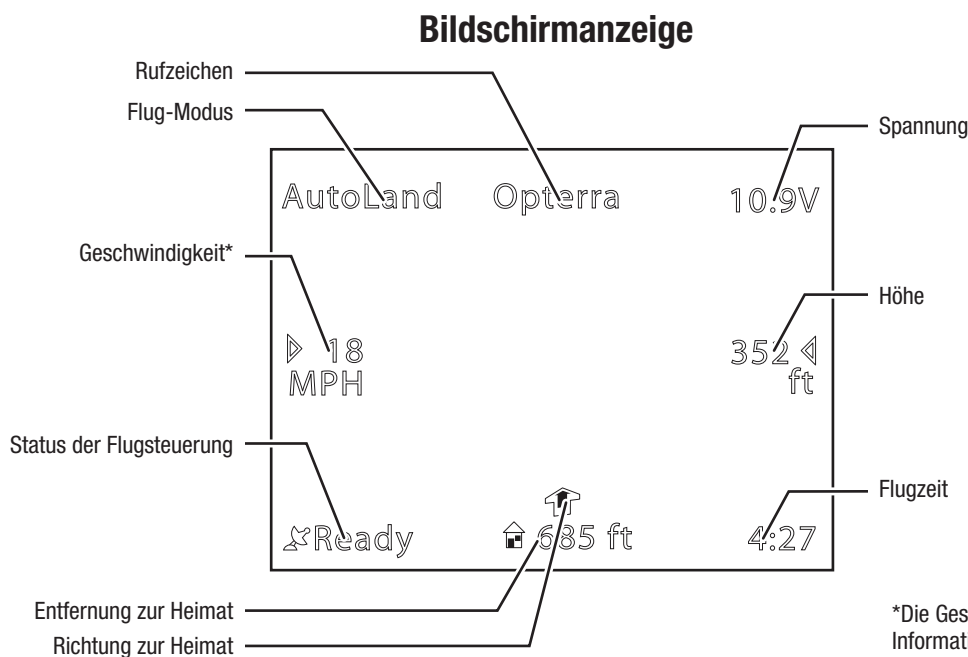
Bildschirmanzeige

Rufzeichen

Flug-Modus

Spannung

AutoLand Opterra 10.9V

Geschwindigkeit*

Höhe

18
MPH

352
ft

Status der Flugsteuerung

Flugzeit

Ready 685 ft 4:27

Entfernung zur Heimat

Richtung zur Heimat

*Die Ges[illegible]
Informati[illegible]